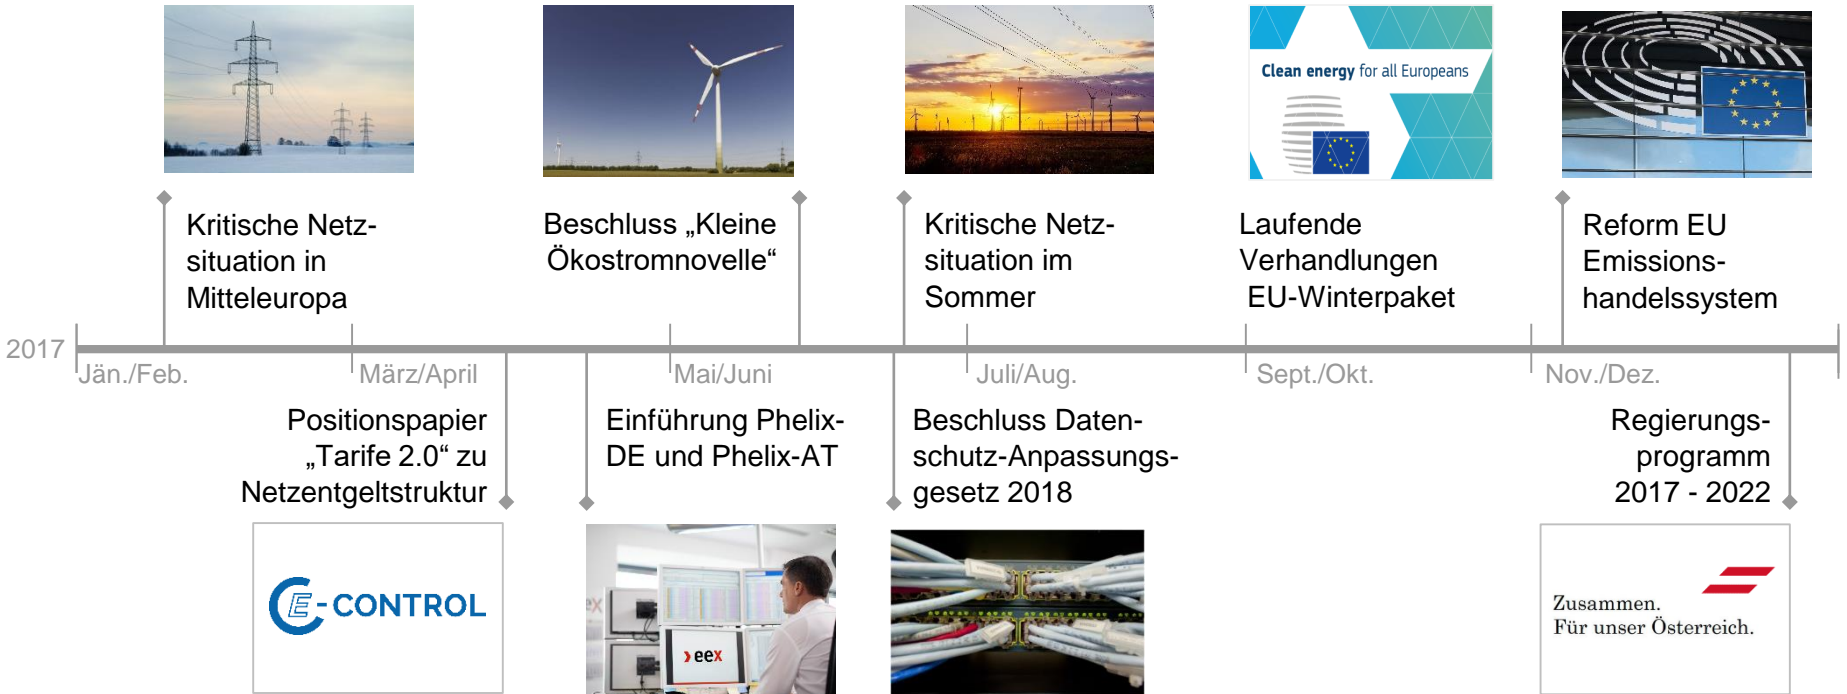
Clean energy for all Europeans

Kritische Netzsituation in Mitteleuropa

Beschluss „Kleine Ökostromnovelle“

Kritische Netzsituation im Sommer

Laufende Verhandlungen EU-Winterpaket

Reform EU Emissionshandelssystem

2017

Jän./Feb.

März/April

Mai/Juni

Juli/Aug.

Sept./Okt.

Nov./Dez.

Positionspapier „Tarife 2.0“ zu Netzentgeltstruktur

Einführung Phelix-DE und Phelix-AT

Beschluss Datenschutz-Anpassungsgesetz 2018

Regierungsprogramm 2017 - 2022

E-CONTROL

eex

Zusammen. Für unser Österreich.